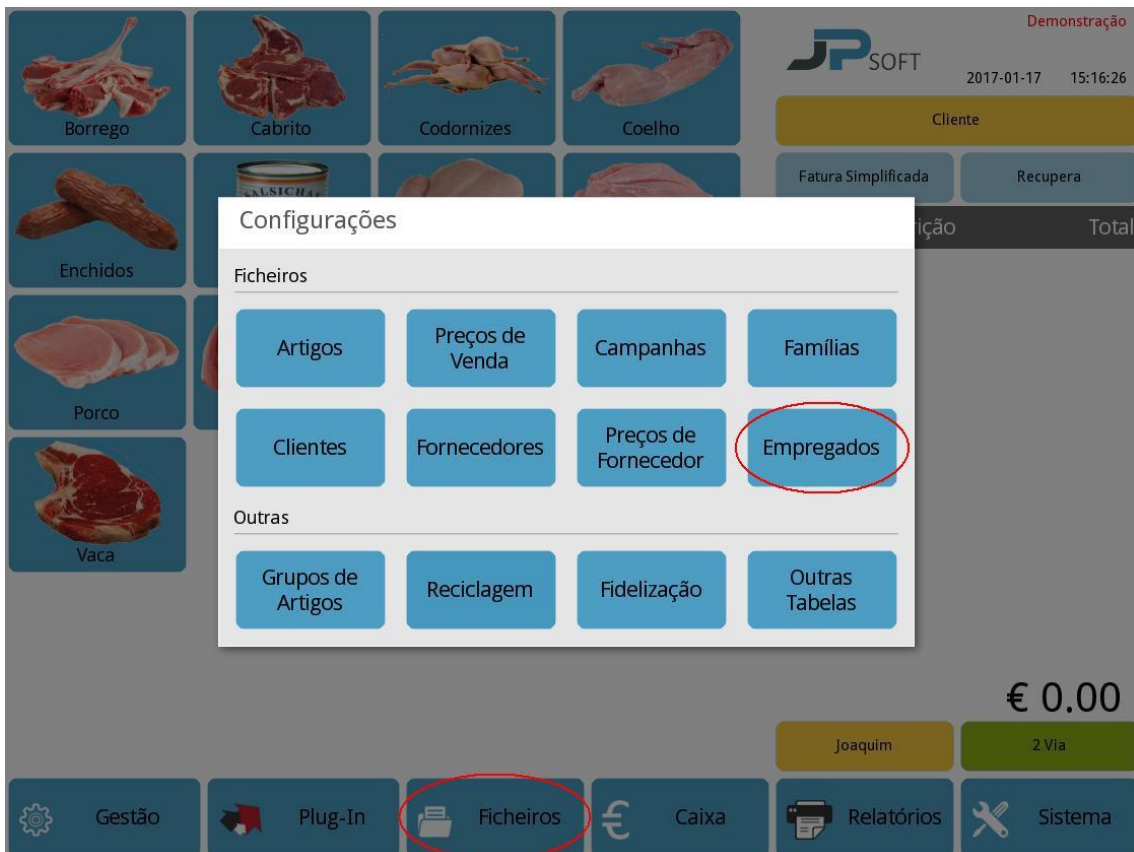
Borrego
Cabrito
Codornizes
Coelho

Demonstração
JP SOFT
2017-01-17 15:16:26
Cliente
Fatura Simplificada
Recupera
ição
Total

Enchidos
SALSICHA
Porco
Vaca

Configurações

Ficheiros

Artigos
Preços de Venda
Campanhas
Famílias
Clientes
Fornecedores
Preços de Fornecedor
Empregados

Outras

Grupos de Artigos
Reciclagem
Fidelização
Outras Tabelas

€ 0.00
Joaquim
2 Via

Gestão
Plug-In
Ficheiros
Caixa
Relatórios
Sistema